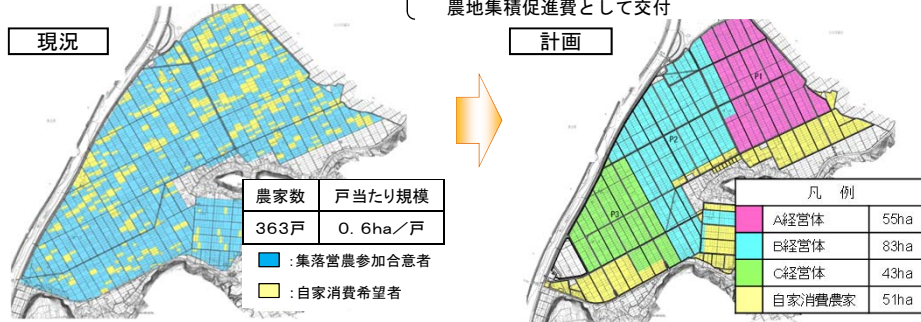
農地集積促進費として交付

現況

| 農家数 | 戸当たり規模 |
|---|---|
| 363戸 | 0.6ha／戸 |

:集落営農参加合意者

:自家消費希望者

計画

P1

P2

P3

| 凡　例 | |
|---|---|
| A経営体 | 55ha |
| B経営体 | 83ha |
| C経営体 | 43ha |
| 自家消費農家 | 51ha |